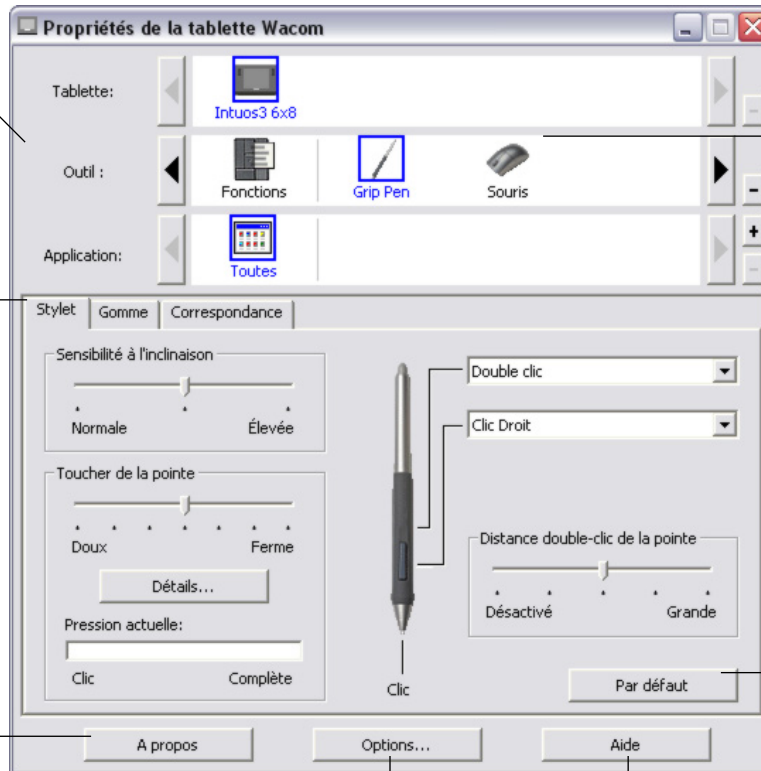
Propriétés de la tablette Wacom

Tablette:

Intuos3 6x8

Outil :

Fonctions

Grip Pen

Souris

Application:

Toutes

Stylet

Gomme

Correspondance

Sensibilité à l'inclinaison

Normale

Élevée

Toucher de la pointe

Doux

Ferme

Détails...

Pression actuelle:

Clic

Complète

Double clic

Clic Droit

Distance double-clic de la pointe

Désactivé

Grande

Clic

Par défaut

A propos

Options...

Aide